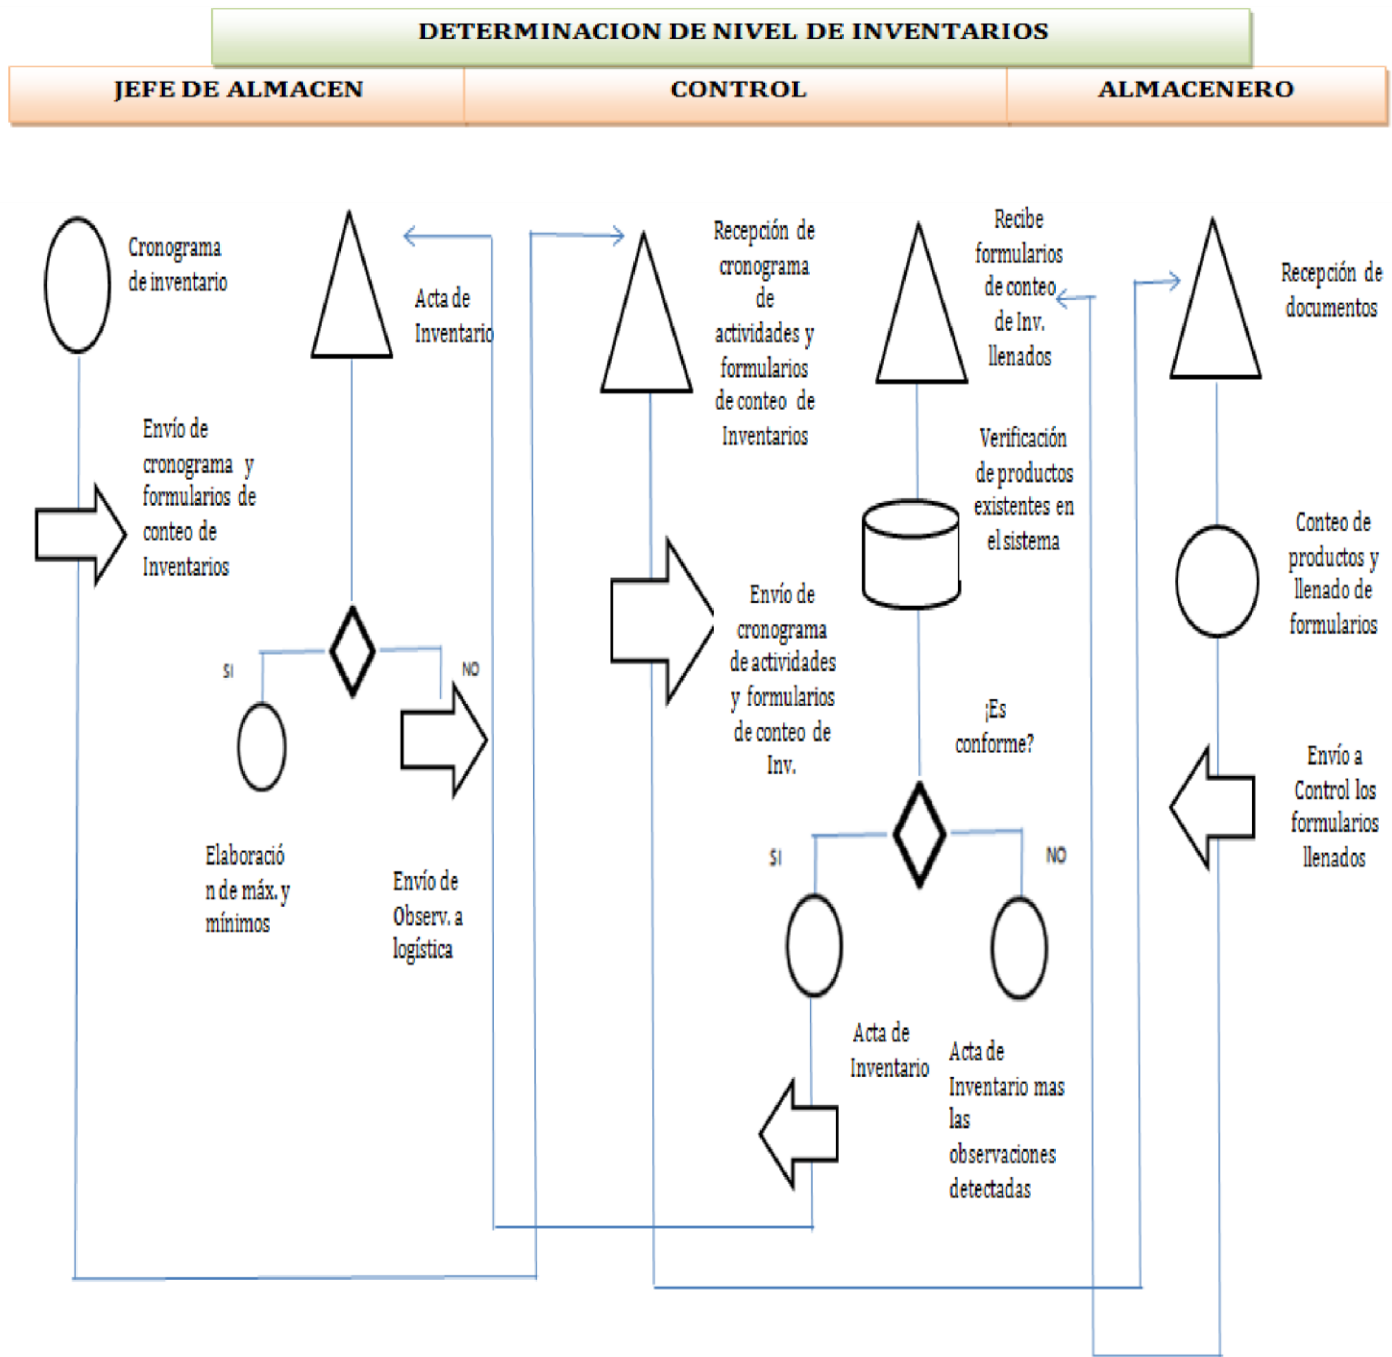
DETERMINACION DE NIVEL DE INVENTARIOS

JEFE DE ALMACEN

CONTROL

ALMACENERO

Cronograma de inventario

Acta de Inventario

Recepción de cronograma de actividades y formularios de conteo de Inventarios

Recibe formularios de conteo de Inv. llenados

Recepción de documentos

Envío de cronograma y formularios de conteo de Inventarios

Verificación de productos existentes en el sistema

Conteo de productos y llenado de formularios

Envío de cronograma de actividades y formularios de conteo de Inv.

SI

NO

¡Es conforme?

Envío a Control los formularios llenados

Elaboración de máx. y mínimos

Envío de Observ. a logística

SI

NO

Acta de Inventario

Acta de Inventario mas las observaciones detectadas